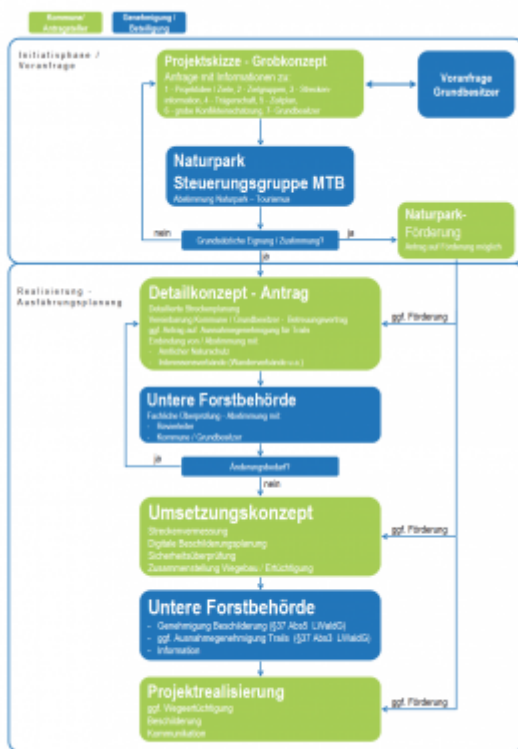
Kommune/ Antragsteller

Genehmigung / Beteiligung

Initiativphase / Voranfrage

Projektskizze - Grobkonzept

Anfrage mit Informationen zu:
1 - Projektidee / Ziele, 2 - Zielgruppen, 3 - Strecken information, 4 - Trägerschaft, 5 - Zeitplan, 6 - grobe Konfliktbeschreibung, 7 - Grundbesitzer

Voranfrage Grundbesitzer

Naturpark Steuerungsgruppe MTB

Abstimmung Naturpark – Tourismus

nein

Grundsätzliche Eignung / Zustimmung?

ja

Naturpark-Förderung

Antrag auf Förderung möglich

ja

Realisierung - Ausführungsplanung

Detailkonzept - Antrag

Detaillierte Streckenplanung
Vereinbarung Kommune / Grundbesitzer - Betreuungsvertrag
ggf. Antrag auf Ausnahmegenehmigung für Trails
Einbindung von / Abstimmung mit
- Amtlicher Naturschutz
- Interessenverbände (Wanderverbände u.a.)

ggf. Förderung

Untere Forstbehörde

Fachliche Überprüfung - Abstimmung mit
- Revierleiter
- Kommune / Grundbesitzer

ja

Änderungsbedarf?

nein

Umsetzungskonzept

Streckenvermessung
Digitale Beschilderungsplanung
Sicherheitsüberprüfung
Zusammenstellung Wegebau / Ertüchtigung

ggf. Förderung

Untere Forstbehörde

- Genehmigung Beschilderung (§37 Abs5 LWaldG)
- ggf. Ausnahmegenehmigung Trails (§37 Abs3 LWaldG)
- Information

Projektrealisierung

ggf. Wegeertüchtigung
Beschilderung
Kommunikation

ggf. Förderung